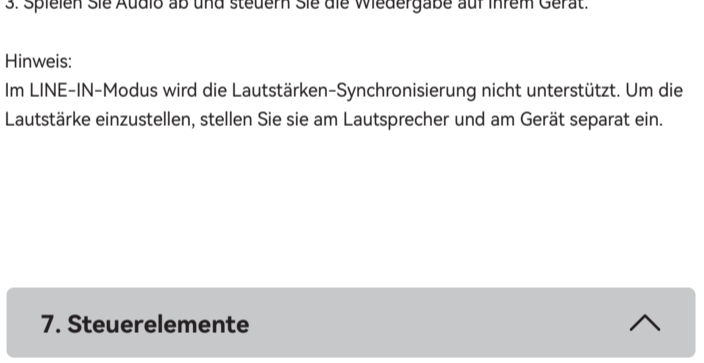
3. Spielen Sie Audio ab und steuern Sie die Wiedergabe auf Ihrem Gerät.

Hinweis:
Im LINE-IN-Modus wird die Lautstärken-Synchronisierung nicht unterstützt. Um die Lautstärke einzustellen, stellen Sie sie am Lautsprecher und am Gerät separat ein.

7. Steuerelemente